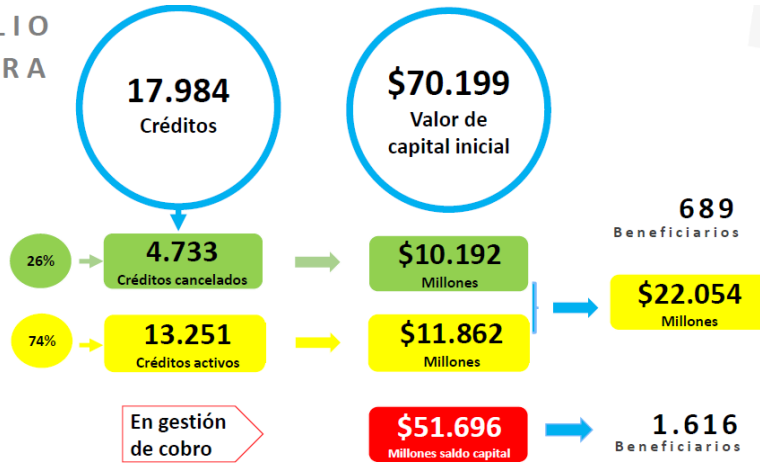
LIO
RA

17.984
Créditos

$70.199
Valor de capital inicial

689
Beneficiarios

26%

4.733
Créditos cancelados

$10.192
Millones

$22.054
Millones

74%

13.251
Créditos activos

$11.862
Millones

En gestión de cobro

$51.696
Millones saldo capital

1.616
Beneficiarios